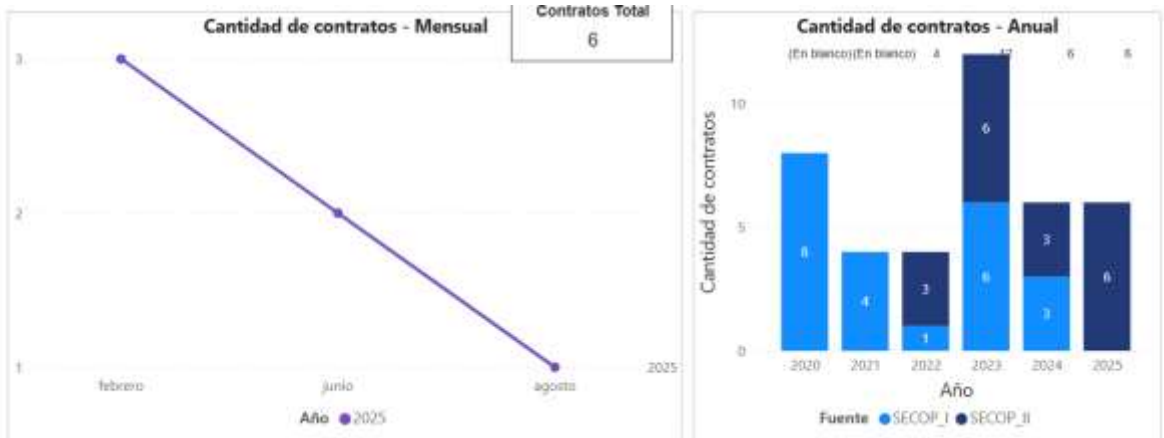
Cantidad de contratos - Mensual

Contratos Total
6

3
2
1
febrero
junio
agosto
2025

Año 2025

Cantidad de contratos - Anual

(En blanco)(En blanco) 4 12 6 6

Cantidad de contratos
10
5
0

8
4
3
1
6
6
3
3
6

2020
2021
2022
2023
2024
2025
Año

Fuente SECOP_I SECOP_II